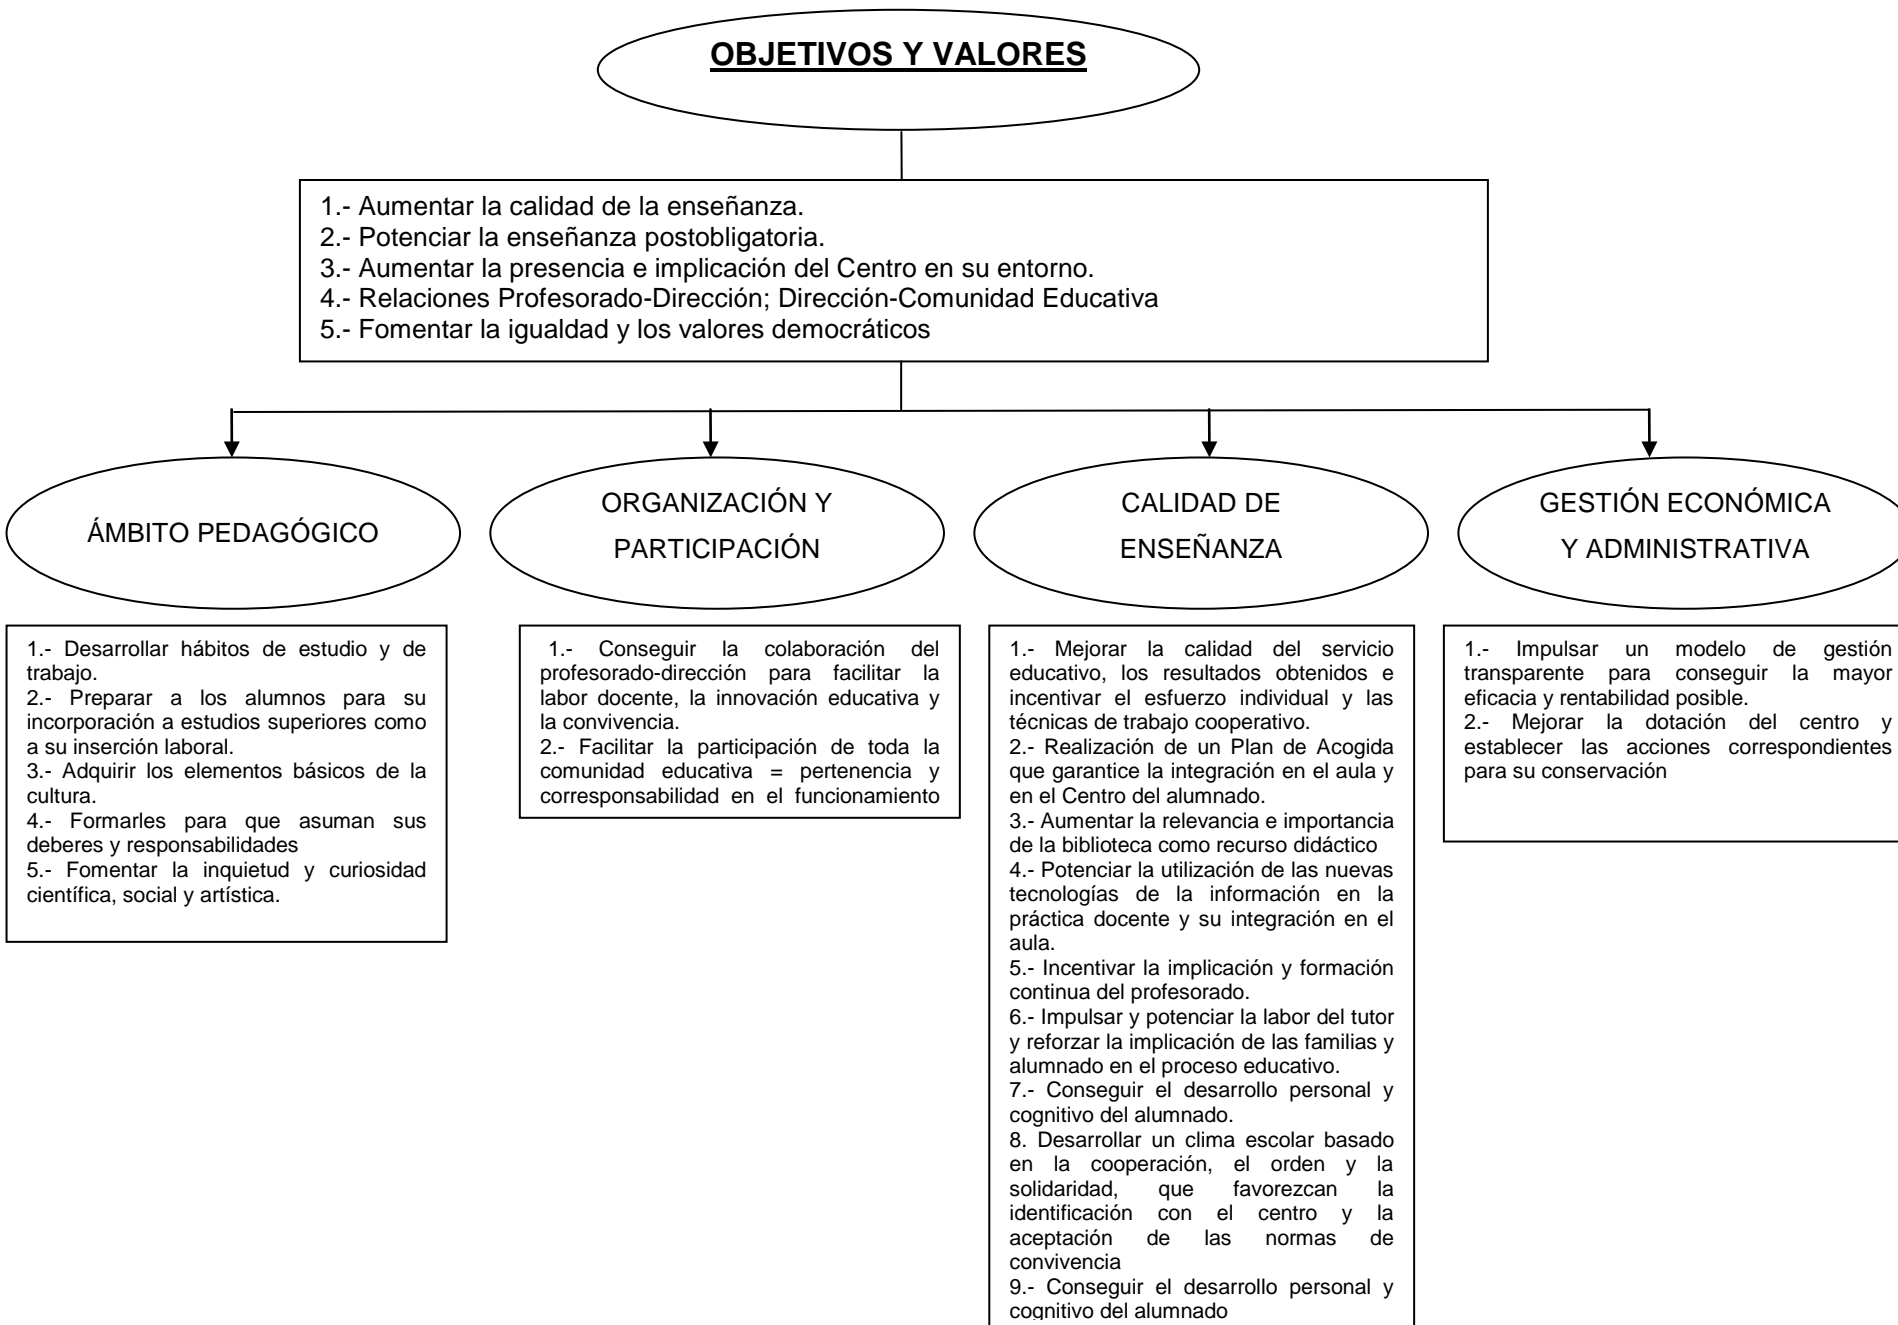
OBJETIVOS Y VALORES

1.- Aumentar la calidad de la enseñanza.
2.- Potenciar la enseñanza postobligatoria.
3.- Aumentar la presencia e implicación del Centro en su entorno.
4.- Relaciones Profesorado-Dirección; Dirección-Comunidad Educativa
5.- Fomentar la igualdad y los valores democráticos

ÁMBITO PEDAGÓGICO

1.- Desarrollar hábitos de estudio y de trabajo.
2.- Preparar a los alumnos para su incorporación a estudios superiores como a su inserción laboral.
3.- Adquirir los elementos básicos de la cultura.
4.- Formarles para que asuman sus deberes y responsabilidades
5.- Fomentar la inquietud y curiosidad científica, social y artística.

ORGANIZACIÓN Y PARTICIPACIÓN

1.- Conseguir la colaboración del profesorado-dirección para facilitar la labor docente, la innovación educativa y la convivencia.
2.- Facilitar la participación de toda la comunidad educativa = pertenencia y corresponsabilidad en el funcionamiento

CALIDAD DE ENSEÑANZA

1.- Mejorar la calidad del servicio educativo, los resultados obtenidos e incentivar el esfuerzo individual y las técnicas de trabajo cooperativo.
2.- Realización de un Plan de Acogida que garantice la integración en el aula y en el Centro del alumnado.
3.- Aumentar la relevancia e importancia de la biblioteca como recurso didáctico
4.- Potenciar la utilización de las nuevas tecnologías de la información en la práctica docente y su integración en el aula.
5.- Incentivar la implicación y formación continua del profesorado.
6.- Impulsar y potenciar la labor del tutor y reforzar la implicación de las familias y alumnado en el proceso educativo.
7.- Conseguir el desarrollo personal y cognitivo del alumnado.
8. Desarrollar un clima escolar basado en la cooperación, el orden y la solidaridad, que favorezcan la identificación con el centro y la aceptación de las normas de convivencia
9.- Conseguir el desarrollo personal y cognitivo del alumnado

GESTIÓN ECONÓMICA Y ADMINISTRATIVA

1.- Impulsar un modelo de gestión transparente para conseguir la mayor eficacia y rentabilidad posible.
2.- Mejorar la dotación del centro y establecer las acciones correspondientes para su conservación